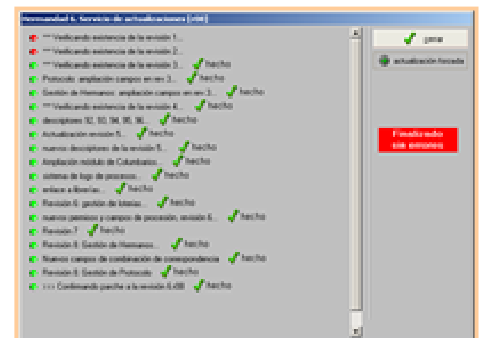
Hermandad 6. Servicio de actualizaciones [v06]

*** Verificando existencia de la revisión 1...
*** Verificando existencia de la revisión 2...
*** Verificando existencia de la revisión 3... hecho
Protocolo: ampliación campos en rev 3... hecho
Gestión de Hermanos: ampliación campos en rev 3... hecho
*** Verificando existencia de la revisión 4... hecho
descriptores 92, 93, 94, 95, 96... hecho
Actualización revisión 5... hecho
nuevos descriptores de la revisión 5... hecho
Ampliación módulo de Columbarios... hecho
sistema de logs de procesos... hecho
enlace a librerías... hecho
Revisión 6: gestión de loterías... hecho
nuevos permisos y campos de procesión, revisión 6... hecho
Revisión 7 hecho
Revisión 8: Gestión de Hermanos... hecho
Nuevos campos de combinación de correspondencia hecho
Revisión 8: Gestión de Protocolo hecho
>>> Confirmando paoche a la revisión 6.08 hecho

cerrar
actualización forzada
Finalizado sin errores